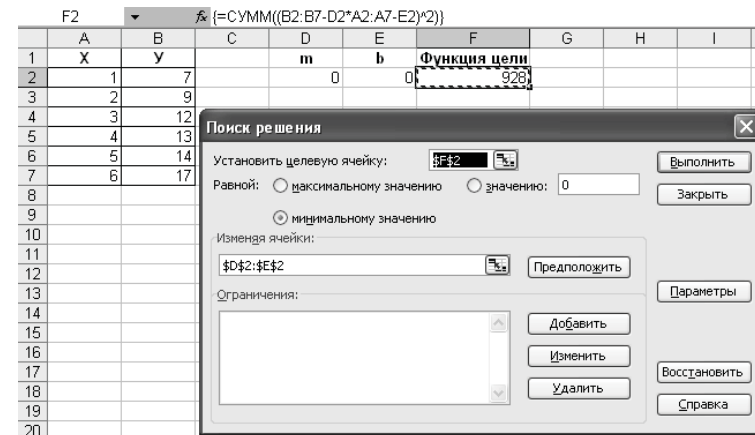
F2 $f_x$ {=СУММ((B2:B7-D2*A2:A7-E2)^2)}

| | A | B | C | D | E | F | G | H | I |
|---|---|---|---|---|---|---|---|---|---|
| 1 | X | У | | m | b | Функция цели | | | |
| 2 | 1 | 7 | | 0 | 0 | 928 | | | |
| 3 | 2 | 9 | | | | | | | |
| 4 | 3 | 12 | | | | | | | |
| 5 | 4 | 13 | | | | | | | |
| 6 | 5 | 14 | | | | | | | |
| 7 | 6 | 17 | | | | | | | |
| 8 | | | | | | | | | |
| 9 | | | | | | | | | |
| 10 | | | | | | | | | |
| 11 | | | | | | | | | |
| 12 | | | | | | | | | |
| 13 | | | | | | | | | |
| 14 | | | | | | | | | |
| 15 | | | | | | | | | |
| 16 | | | | | | | | | |
| 17 | | | | | | | | | |
| 18 | | | | | | | | | |
| 19 | | | | | | | | | |
| 20 | | | | | | | | | |

Поиск решения

Установить целевую ячейку: $F$2

Выполнить

Равной: максимальному значению значению: 0

Закрыть

минимальному значению

Изменяя ячейки:

$D$2:$E$2

Предположить

Ограничения:

Параметры

Добавить

Изменить

Удалить

Восстановить

Справка